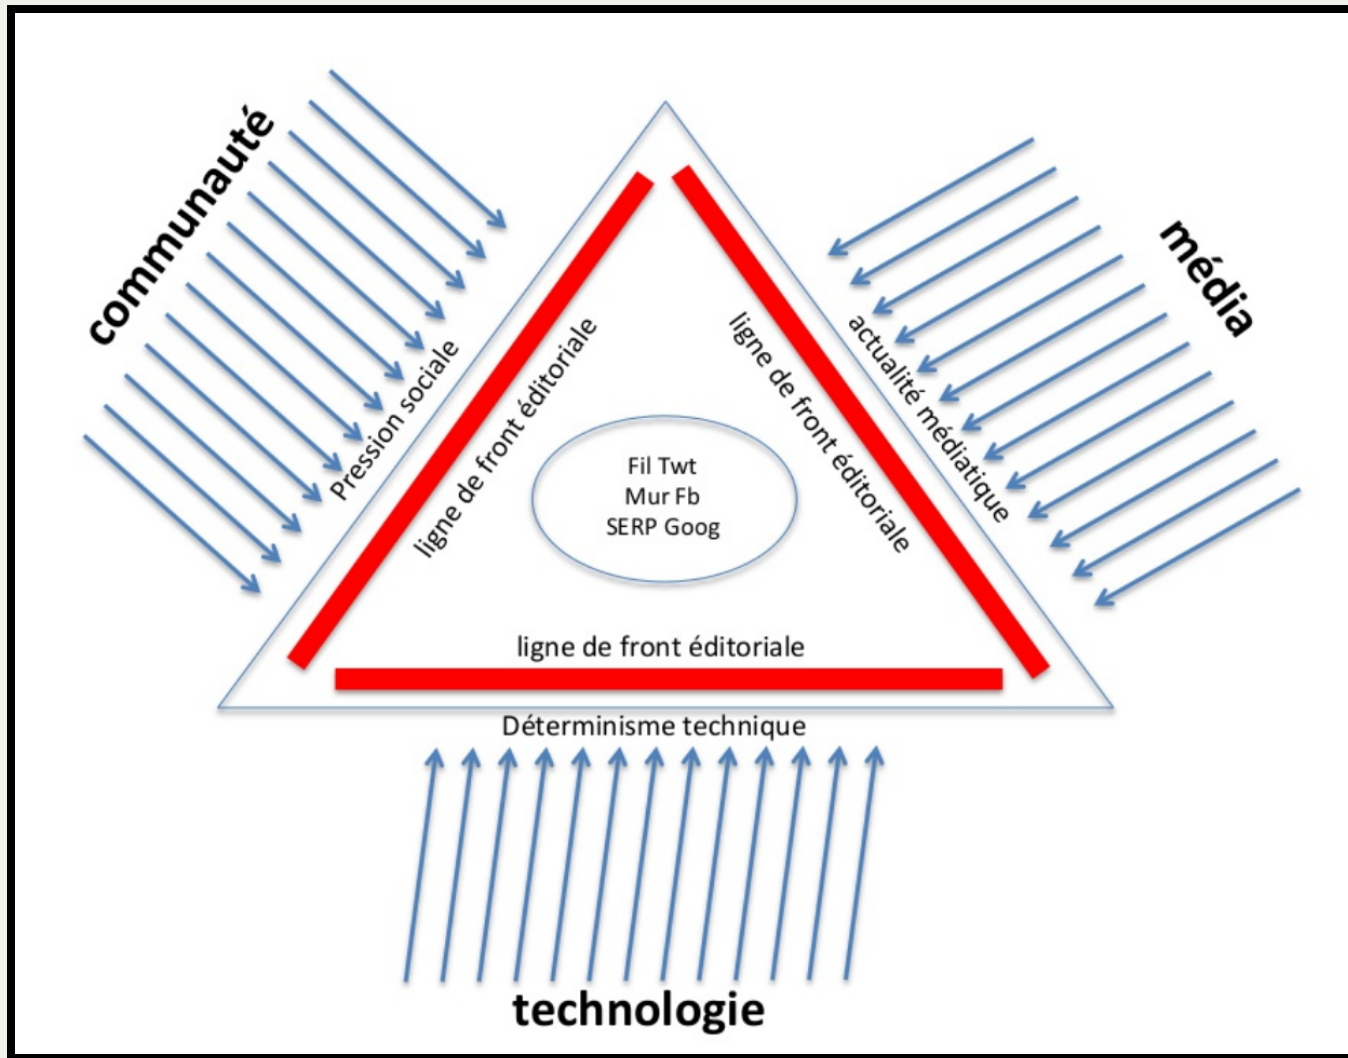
communauté

média

Pression sociale

actualité médiatique

ligne de front éditoriale

ligne de front éditoriale

Fil Twt
Mur Fb
SERP Goog

ligne de front éditoriale

Déterminisme technique

technologie